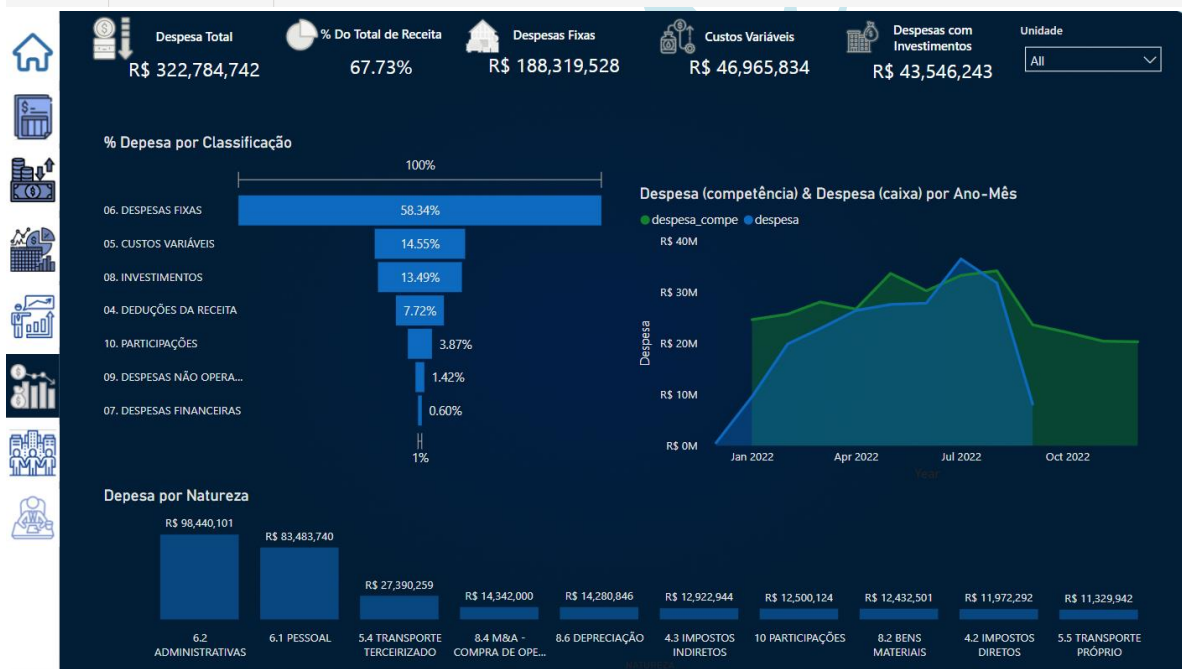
Despesa Total
R$ 322,784,742

% Do Total de Receita
67.73%

Despesas Fixas
R$ 188,319,528

Custos Variáveis
R$ 46,965,834

Despesas com Investimentos
R$ 43,546,243

Unidade
All

% Depesa por Classificação

100%

| | |
|---|---|
| 06. DESPESAS FIXAS | 58.34% |
| 05. CUSTOS VARIÁVEIS | 14.55% |
| 08. INVESTIMENTOS | 13.49% |
| 04. DEDUÇÕES DA RECEITA | 7.72% |
| 10. PARTICIPAÇÕES | 3.87% |
| 09. DESPESAS NÃO OPERA... | 1.42% |
| 07. DESPESAS FINANCEIRAS | 0.60% |

1%

Despesa (competência) & Despesa (caixa) por Ano-Mês

despesa_compe despesa

R$ 40M
R$ 30M
R$ 20M
R$ 10M
R$ 0M
Despesa

Jan 2022 Apr 2022 Jul 2022 Oct 2022
Year

Depesa por Natureza

| R$ 98,440,101 | R$ 83,483,740 | R$ 27,390,259 | R$ 14,342,000 | R$ 14,280,846 | R$ 12,922,944 | R$ 12,500,124 | R$ 12,432,501 | R$ 11,972,292 | R$ 11,329,942 |
|---|---|---|---|---|---|---|---|---|---|
| 6.2 ADMINISTRATIVAS | 6.1 PESSOAL | 5.4 TRANSPORTE TERCEIRIZADO | 8.4 M&A - COMPRA DE OPE... | 8.6 DEPRECIAÇÃO | 4.3 IMPOSTOS INDIRETOS | 10 PARTICIPAÇÕES | 8.2 BENS MATERIAIS | 4.2 IMPOSTOS DIRETOS | 5.5 TRANSPORTE PRÓPRIO |